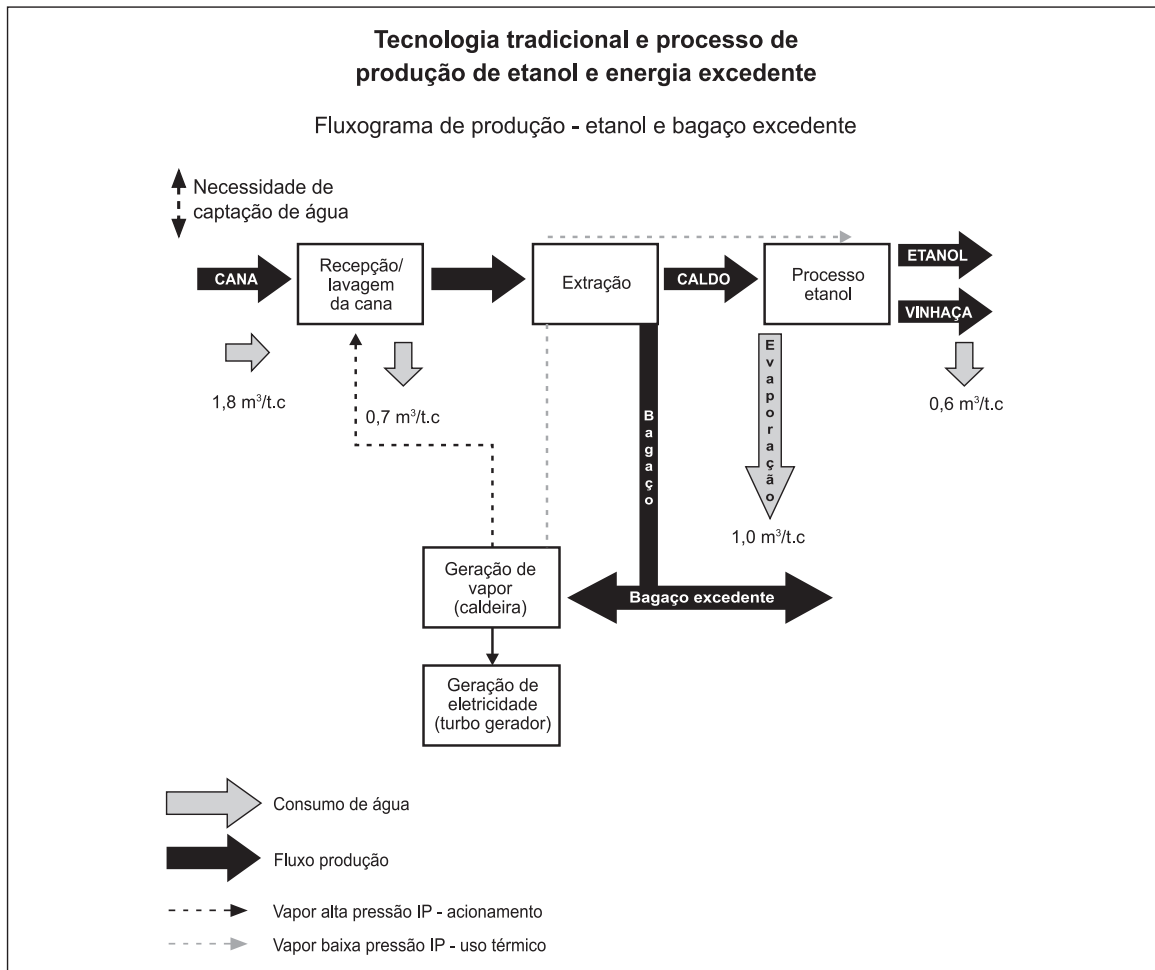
Tecnologia tradicional e processo de produção de etanol e energia excedente

Fluxograma de produção - etanol e bagaço excedente

Necessidade de captação de água

CANA

Recepção/ lavagem da cana

Extração

CALDO

Processo etanol

ETANOL

VINHAÇA

1,8 m$^3$/t.c

0,7 m$^3$/t.c

Bagaço

Evaporação

0,6 m$^3$/t.c

1,0 m$^3$/t.c

Geração de vapor (caldeira)

Bagaço excedente

Geração de eletricidade (turbo gerador)

Consumo de água

Fluxo produção

Vapor alta pressão IP - acionamento

Vapor baixa pressão IP - uso térmico